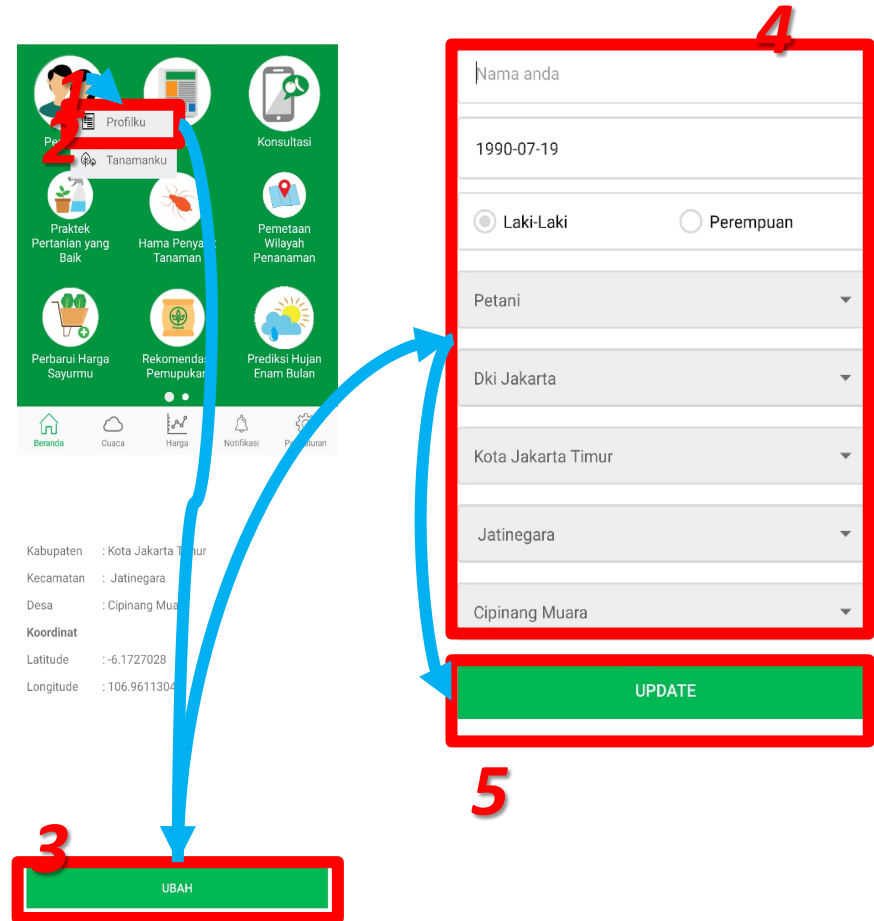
1
Pe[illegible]
2
Profilku
Tanamanku
Konsultasi
Praktek Pertanian yang Baik
Hama Penyak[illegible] Tanaman
Pemetaan Wilayah Penanaman
Perbarui Harga Sayurmu
Rekomendas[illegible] Pemupukan
Prediksi Hujan Enam Bulan
Beranda
Cuaca
Harga
Notifikasi
Pe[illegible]turan

Kabupaten : Kota Jakarta T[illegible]ur
Kecamatan : Jatinegara
Desa : Cipinang Mua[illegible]
Koordinat
Latitude : -6.1727028
Longitude : 106.961130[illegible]

3
UBAH

4
Nama anda
1990-07-19
Laki-Laki
Perempuan
Petani
Dki Jakarta
Kota Jakarta Timur
Jatinegara
Cipinang Muara
UPDATE
5